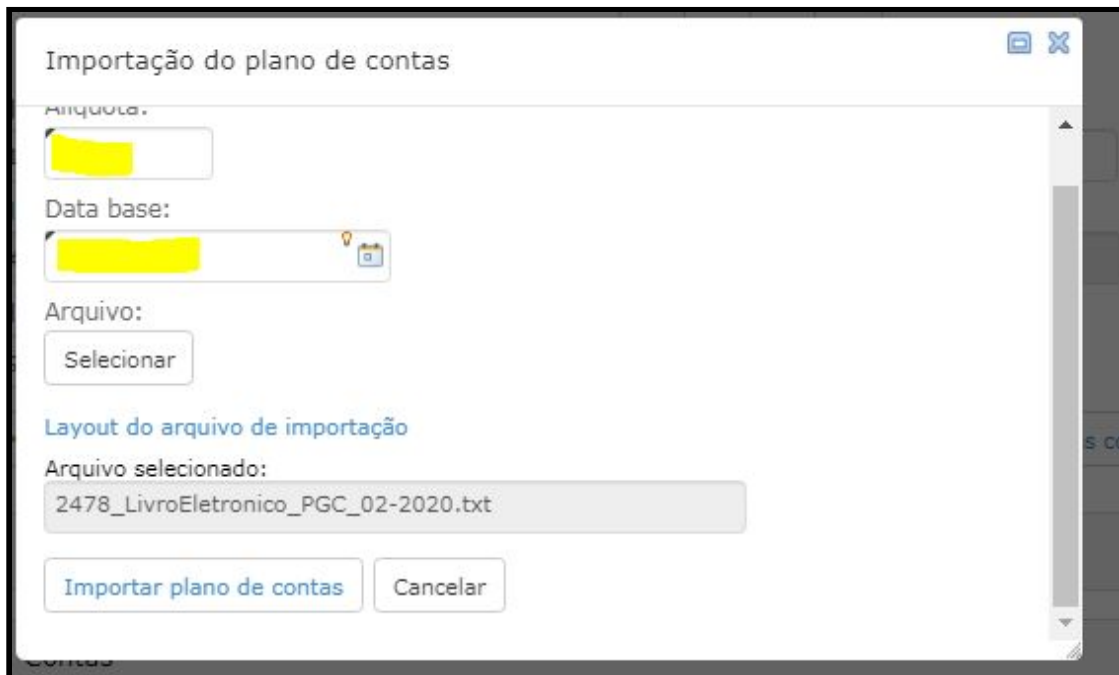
Importação do plano de contas

Alíquota:

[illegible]

Data base:

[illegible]

Arquivo:

Selecionar

Layout do arquivo de importação

Arquivo selecionado:

2478_LivroEletronico_PGC_02-2020.txt

Importar plano de contas

Cancelar

s c

Contas